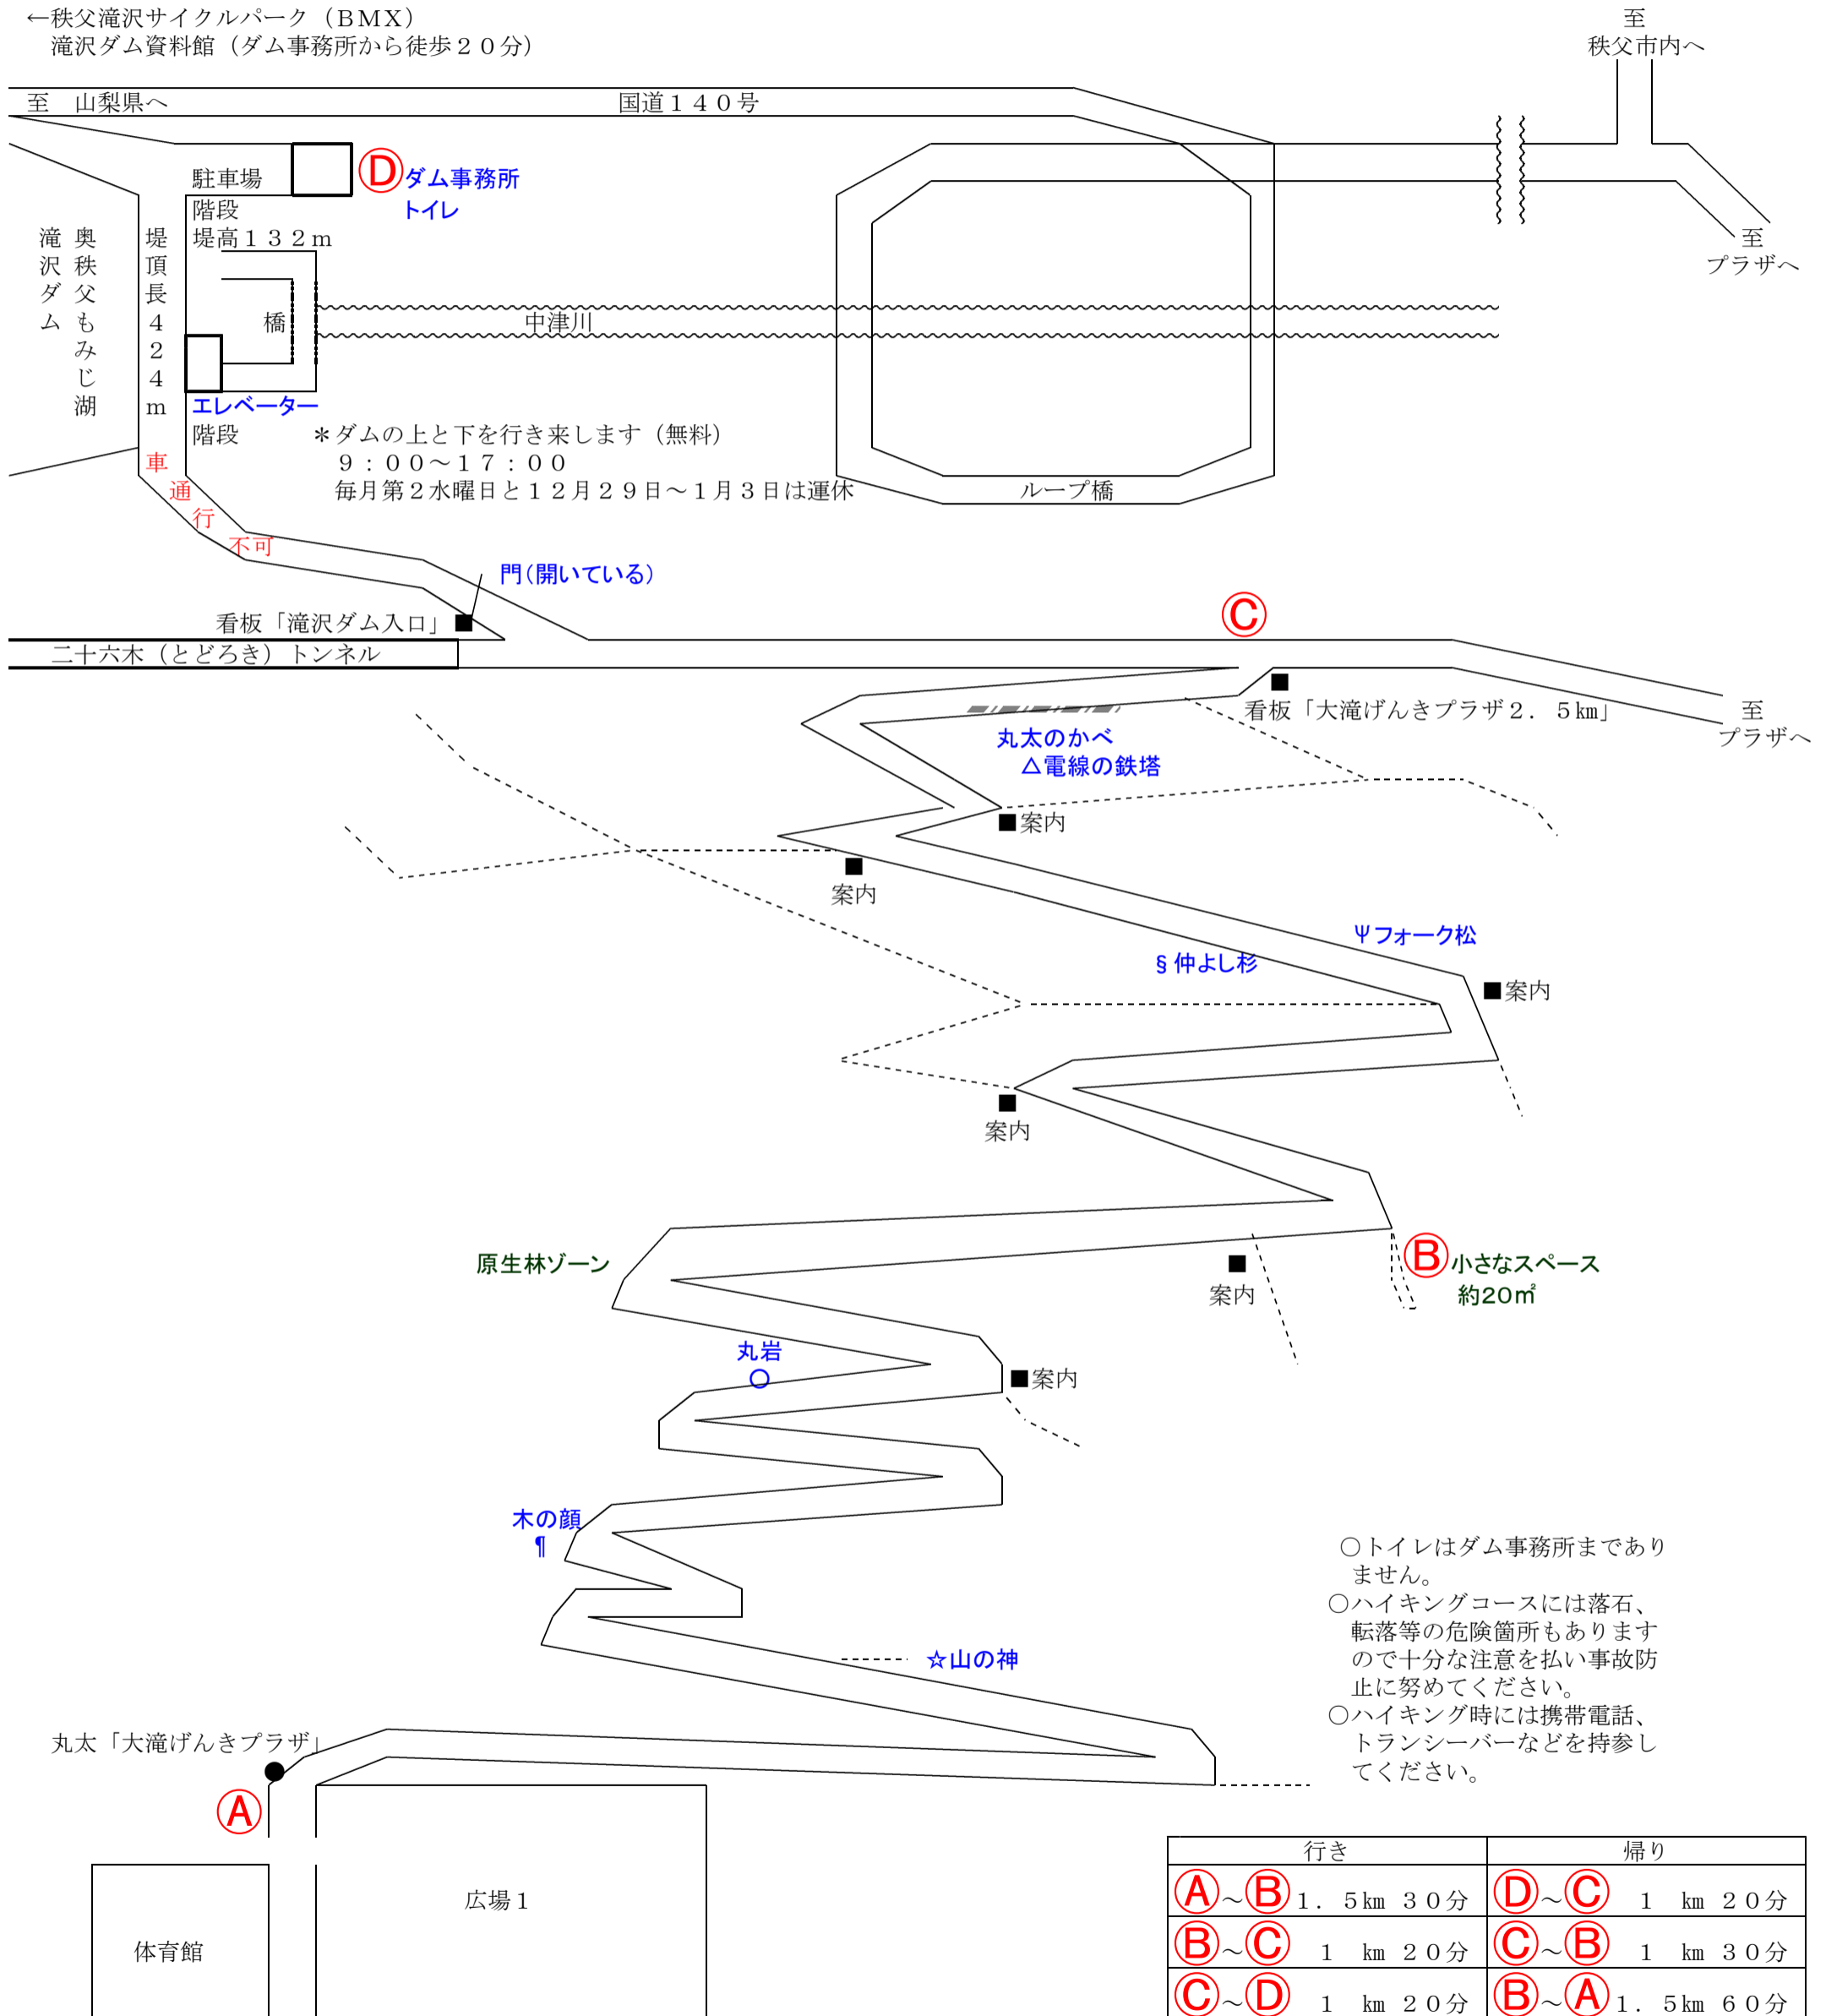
←秩父滝沢サイクルパーク（ＢＭＸ）
滝沢ダム資料館（ダム事務所から徒歩２０分）

至
秩父市内へ

至　山梨県へ

国道１４０号

駐車場

Ⓓダム事務所
トイレ

階段
堤高１３２ｍ

滝沢ダム

奥秩父もみじ湖

堤頂長４２４ｍ

橋

中津川

至
プラザへ

エレベーター
階段

＊ダムの上と下を行き来します（無料）
９：００～１７：００
毎月第２水曜日と１２月２９日～１月３日は運休

ループ橋

車通行不可

門（開いている）

看板「滝沢ダム入口」

Ⓒ

二十六木（とどろき）トンネル

看板「大滝げんきプラザ２．５km」

至
プラザへ

丸太のかべ
△電線の鉄塔

■案内

■
案内

Ψフォーク松

§仲よし杉

■案内

■
案内

原生林ゾーン

■
案内

Ⓑ小さなスペース
約20㎡

丸岩
○

■案内

木の顔
¶

○トイレはダム事務所までありません。
○ハイキングコースには落石、転落等の危険箇所もありますので十分な注意を払い事故防止に努めてください。
○ハイキング時には携帯電話、トランシーバーなどを持参してください。

☆山の神

丸太「大滝げんきプラザ」

Ⓐ

体育館

広場１

| 行き | 帰り |
|---|---|
| Ⓐ～Ⓑ１．５km ３０分 | Ⓓ～Ⓒ　１　km ２０分 |
| Ⓑ～Ⓒ　１　km ２０分 | Ⓒ～Ⓑ　１　km ３０分 |
| Ⓒ～Ⓓ　１　km ２０分 | Ⓑ～Ⓐ１．５km ６０分 |